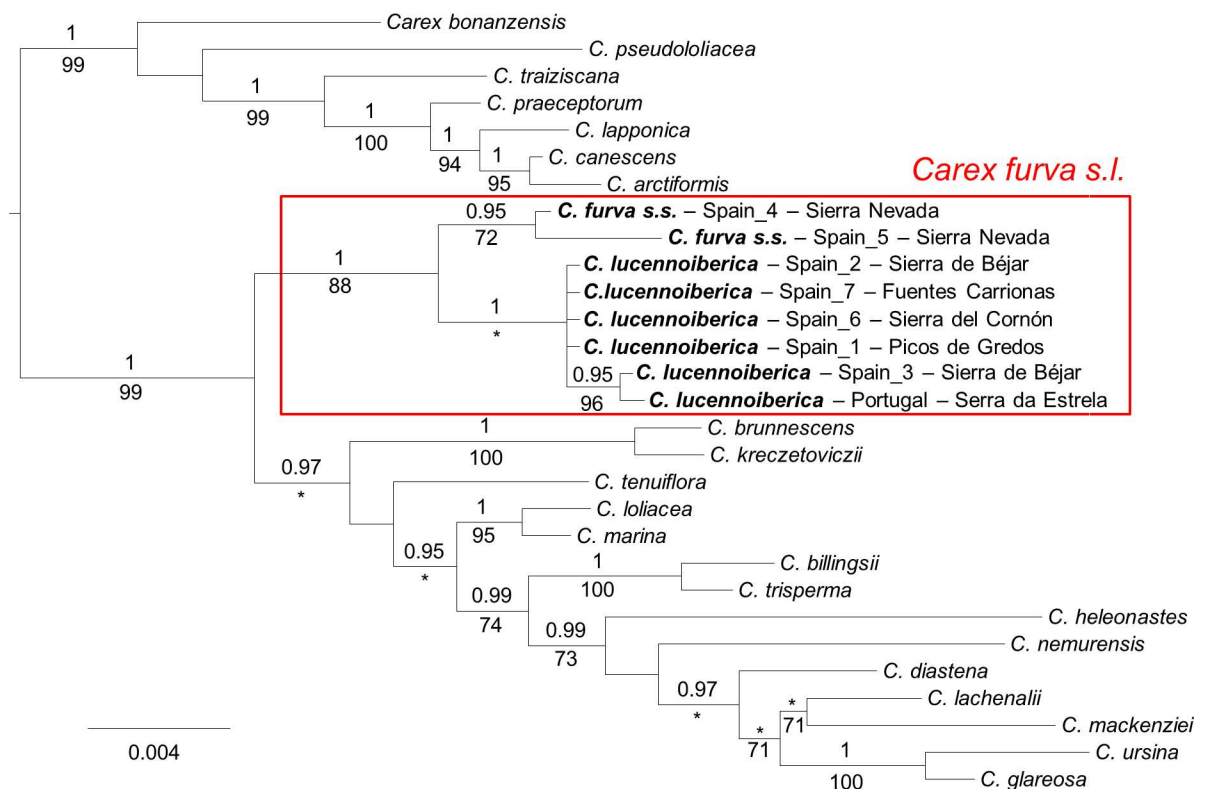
1
99
Carex bonanzensis
C. pseudololiacea
1
99
C. traiziscana
1
100
C. praeceptorum
1
94
C. lapponica
1
95
C. canescens
C. arctiformis

Carex furva s.l.

0.95
72
**C. furva s.s.** – Spain_4 – Sierra Nevada
**C. furva s.s.** – Spain_5 – Sierra Nevada
1
88
**C. lucennoiberica** – Spain_2 – Sierra de Béjar
**C.lucennoiberica** – Spain_7 – Fuentes Carrionas
1
*
**C. lucennoiberica** – Spain_6 – Sierra del Cornón
**C. lucennoiberica** – Spain_1 – Picos de Gredos
0.95
96
**C. lucennoiberica** – Spain_3 – Sierra de Béjar
**C. lucennoiberica** – Portugal – Serra da Estrela

1
99
1
100
C. brunnescens
C. kreczetoviczii
0.97
*
C. tenuiflora
1
95
C. loliacea
C. marina
0.95
*
1
100
C. billingsii
C. trisperma
0.99
74
C. heleonastes
0.99
73
C. nemurensis
C. diastena
0.97
*
*
71
C. lachenalii
*
71
C. mackenziei
1
100
C. ursina
C. glareosa

0.004